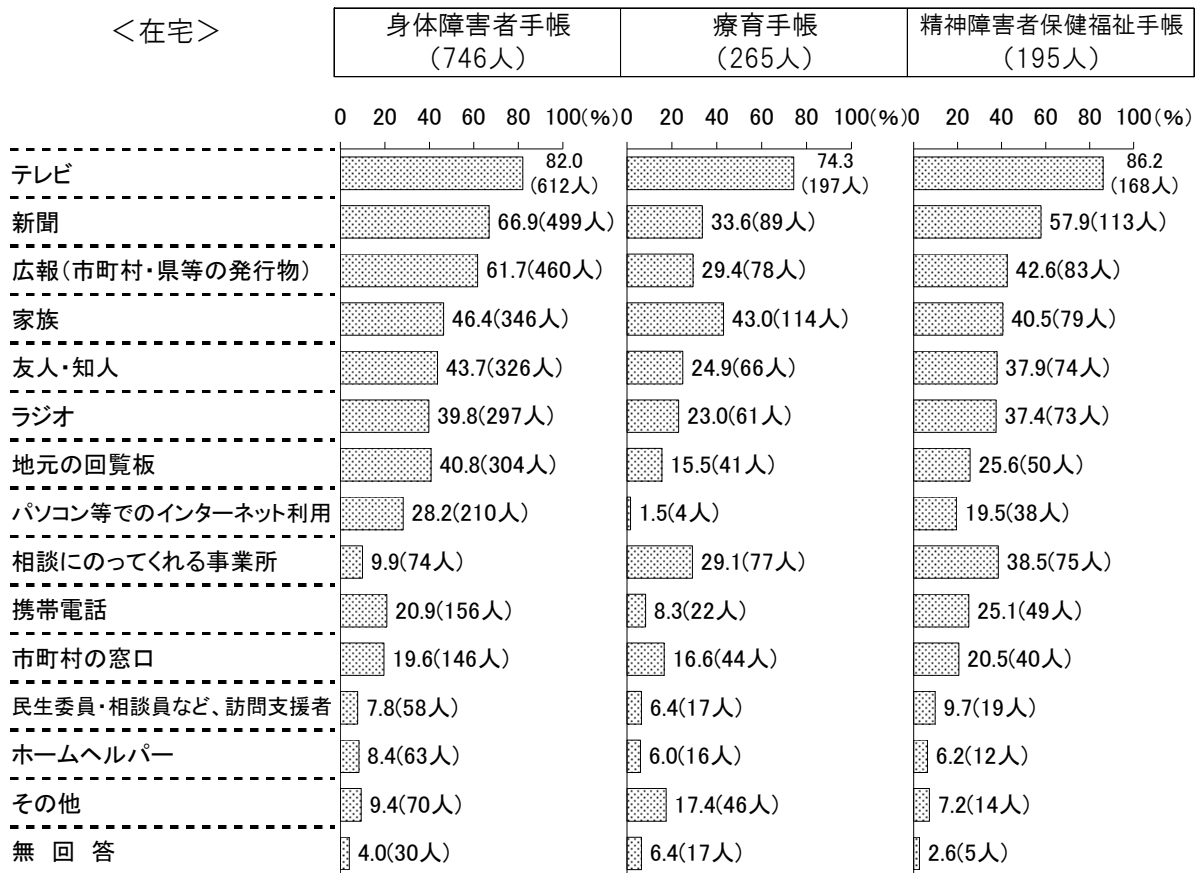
＜在宅＞

| 身体障害者手帳（746人） | 療育手帳（265人） | 精神障害者保健福祉手帳（195人） |
|---|---|---|

0 20 40 60 80 100(%) 0 20 40 60 80 100(%) 0 20 40 60 80 100(%)

| | 身体障害者手帳 | 療育手帳 | 精神障害者保健福祉手帳 |
|---|---|---|---|
| テレビ | 82.0 (612人) | 74.3 (197人) | 86.2 (168人) |
| 新聞 | 66.9(499人) | 33.6(89人) | 57.9(113人) |
| 広報（市町村・県等の発行物） | 61.7(460人) | 29.4(78人) | 42.6(83人) |
| 家族 | 46.4(346人) | 43.0(114人) | 40.5(79人) |
| 友人・知人 | 43.7(326人) | 24.9(66人) | 37.9(74人) |
| ラジオ | 39.8(297人) | 23.0(61人) | 37.4(73人) |
| 地元の回覧板 | 40.8(304人) | 15.5(41人) | 25.6(50人) |
| パソコン等でのインターネット利用 | 28.2(210人) | 1.5(4人) | 19.5(38人) |
| 相談にのってくれる事業所 | 9.9(74人) | 29.1(77人) | 38.5(75人) |
| 携帯電話 | 20.9(156人) | 8.3(22人) | 25.1(49人) |
| 市町村の窓口 | 19.6(146人) | 16.6(44人) | 20.5(40人) |
| 民生委員・相談員など、訪問支援者 | 7.8(58人) | 6.4(17人) | 9.7(19人) |
| ホームヘルパー | 8.4(63人) | 6.0(16人) | 6.2(12人) |
| その他 | 9.4(70人) | 17.4(46人) | 7.2(14人) |
| 無 回 答 | 4.0(30人) | 6.4(17人) | 2.6(5人) |